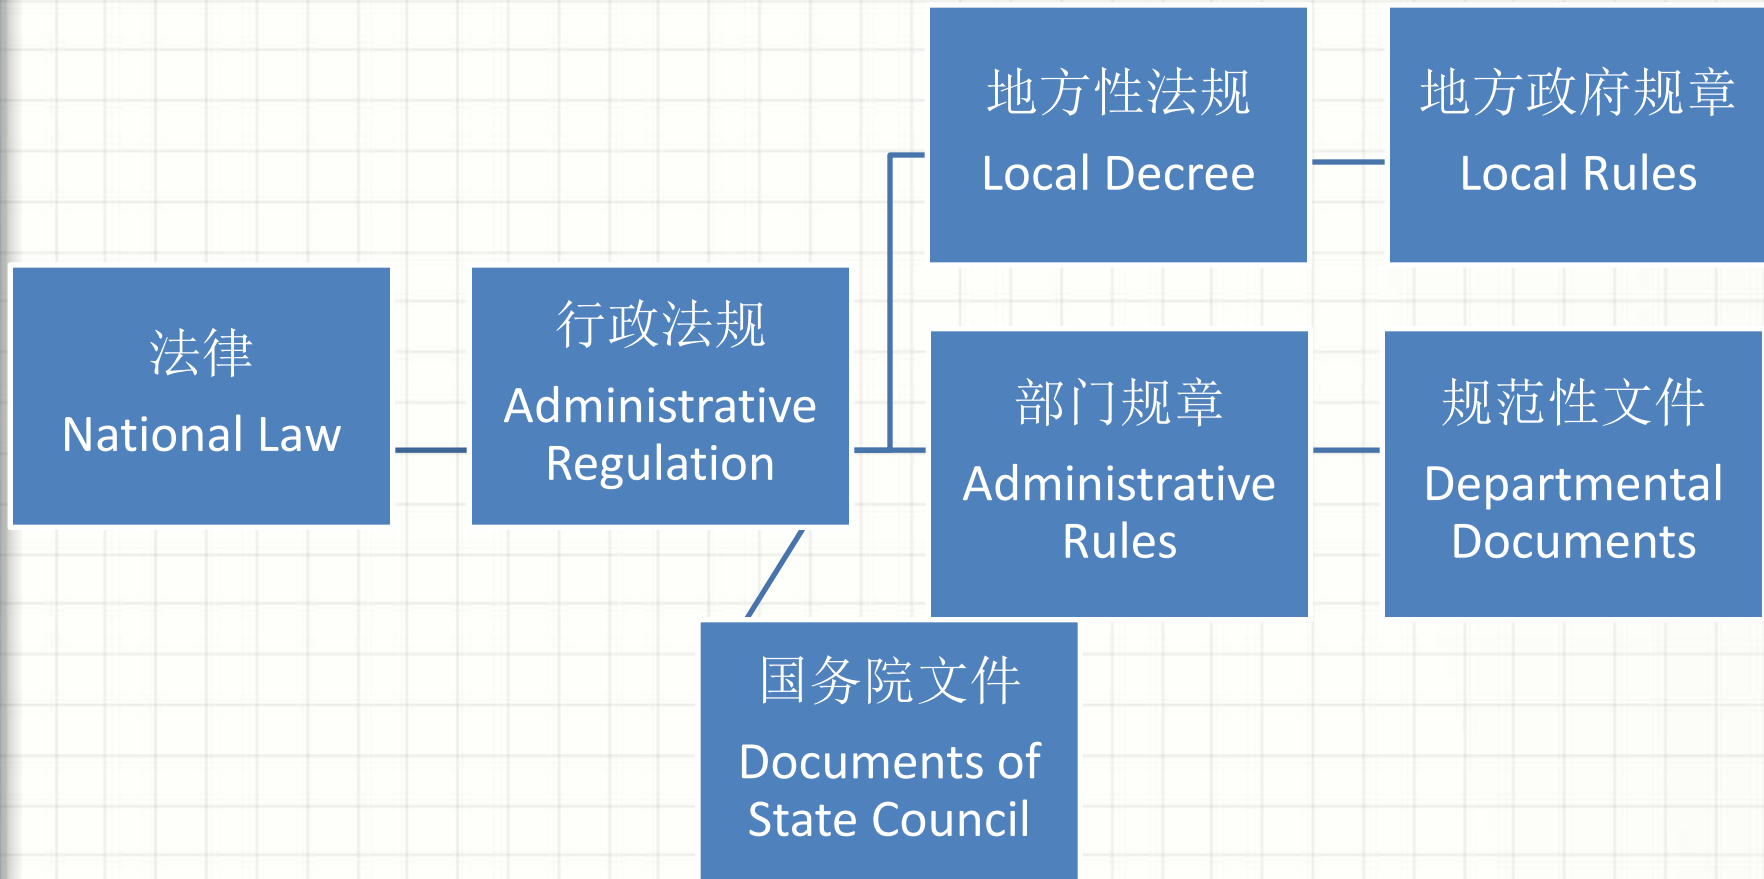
法律
National Law

行政法规
Administrative Regulation

地方性法规
Local Decree

地方政府规章
Local Rules

部门规章
Administrative Rules

规范性文件
Departmental Documents

国务院文件
Documents of State Council